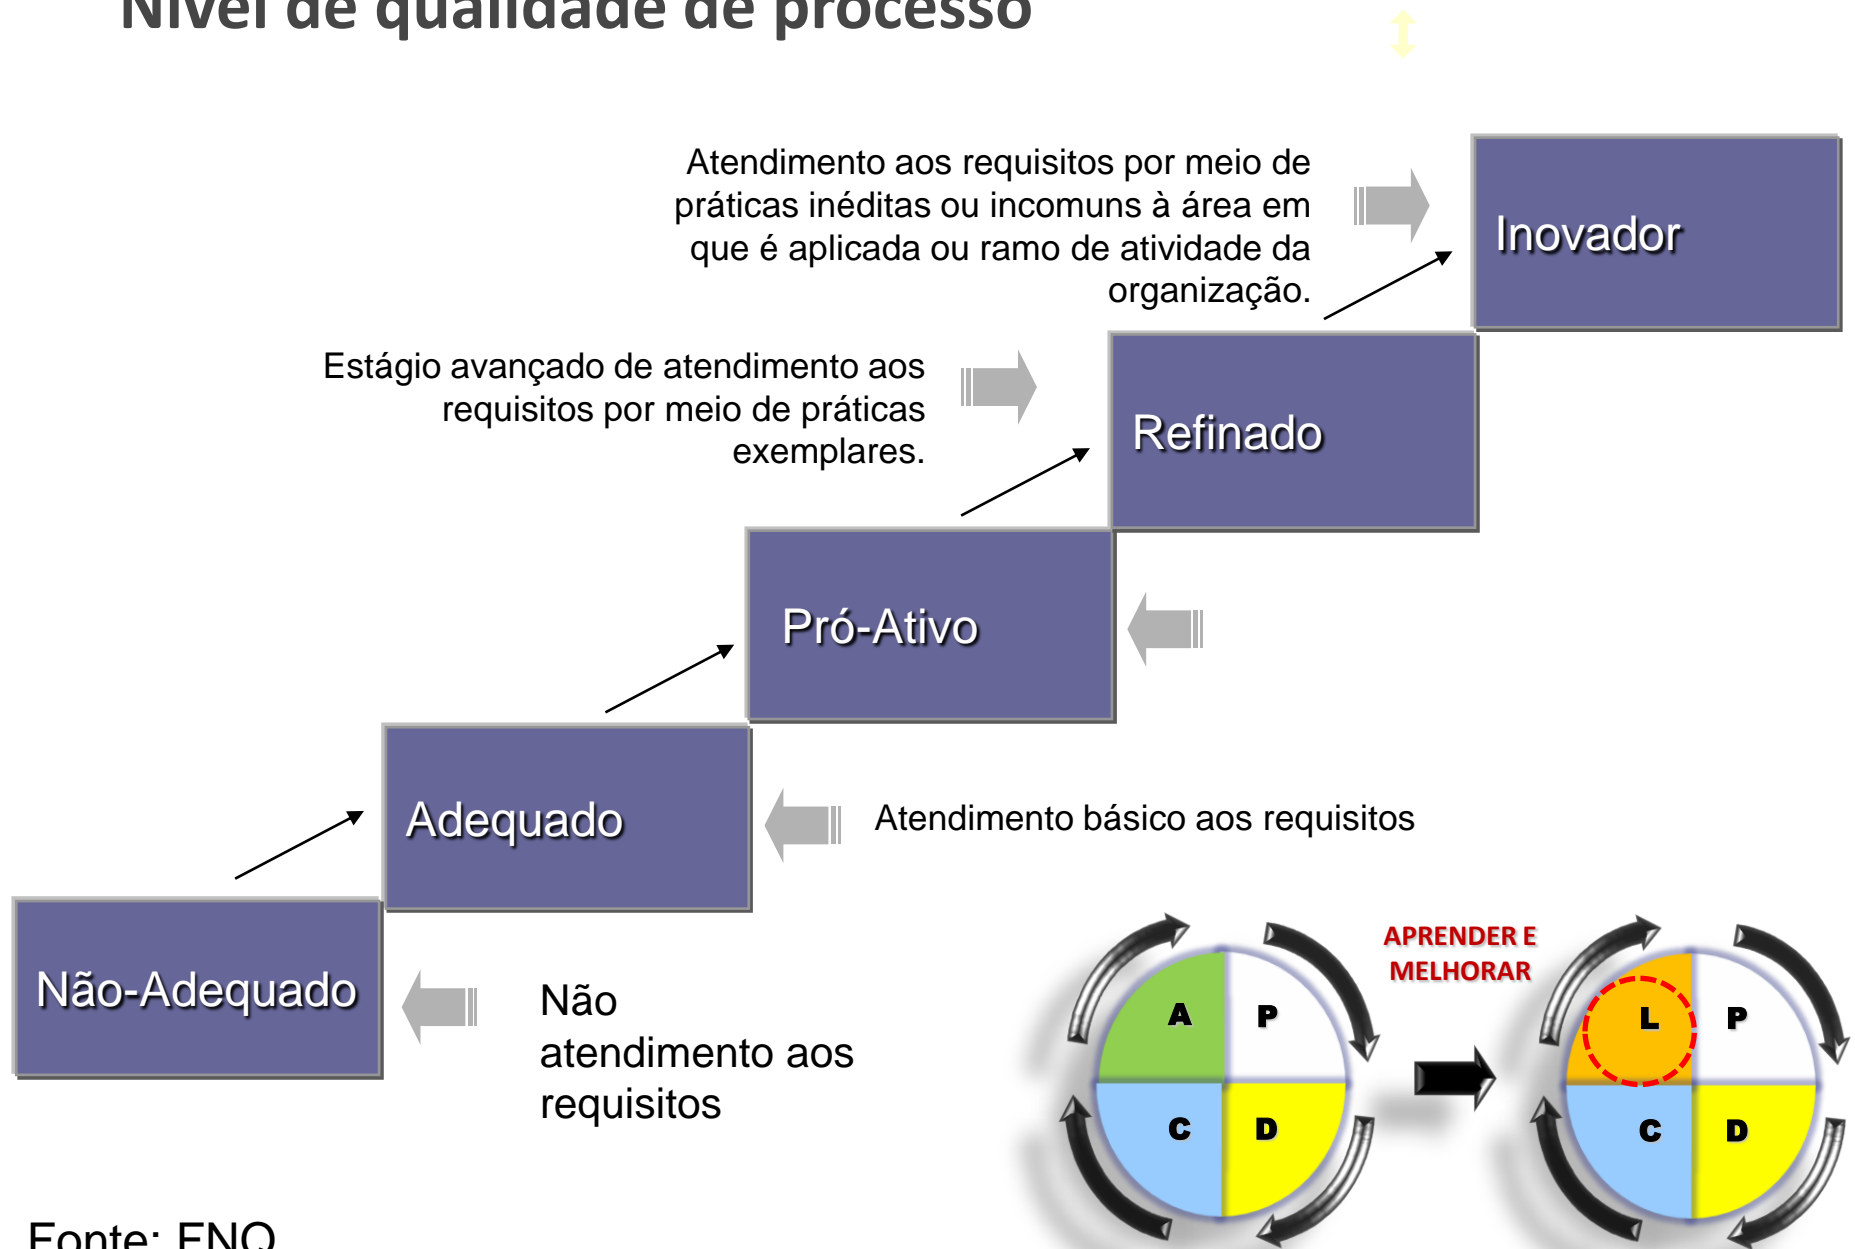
Nível de qualidade de processo

Atendimento aos requisitos por meio de práticas inéditas ou incomuns à área em que é aplicada ou ramo de atividade da organização.

Inovador

Estágio avançado de atendimento aos requisitos por meio de práticas exemplares.

Refinado

Pró-Ativo

Adequado

Atendimento básico aos requisitos

Não-Adequado

Não atendimento aos requisitos

A P C D

APRENDER E MELHORAR

L P C D

Fonte: FNQ